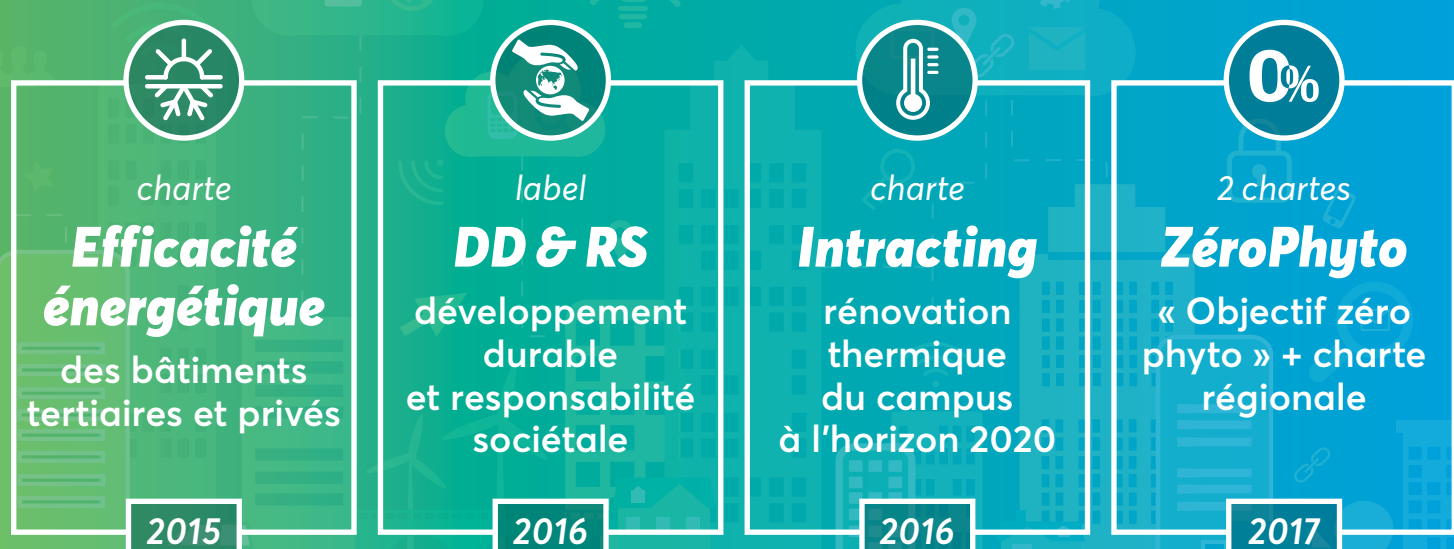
charte
Efficacité énergétique
des bâtiments tertiaires et privés
2015

label
DD & RS
développement durable et responsabilité sociétale
2016

charte
Intracting
rénovation thermique du campus à l'horizon 2020
2016

0%
2 chartes
ZéroPhyto
« Objectif zéro phyto » + charte régionale
2017